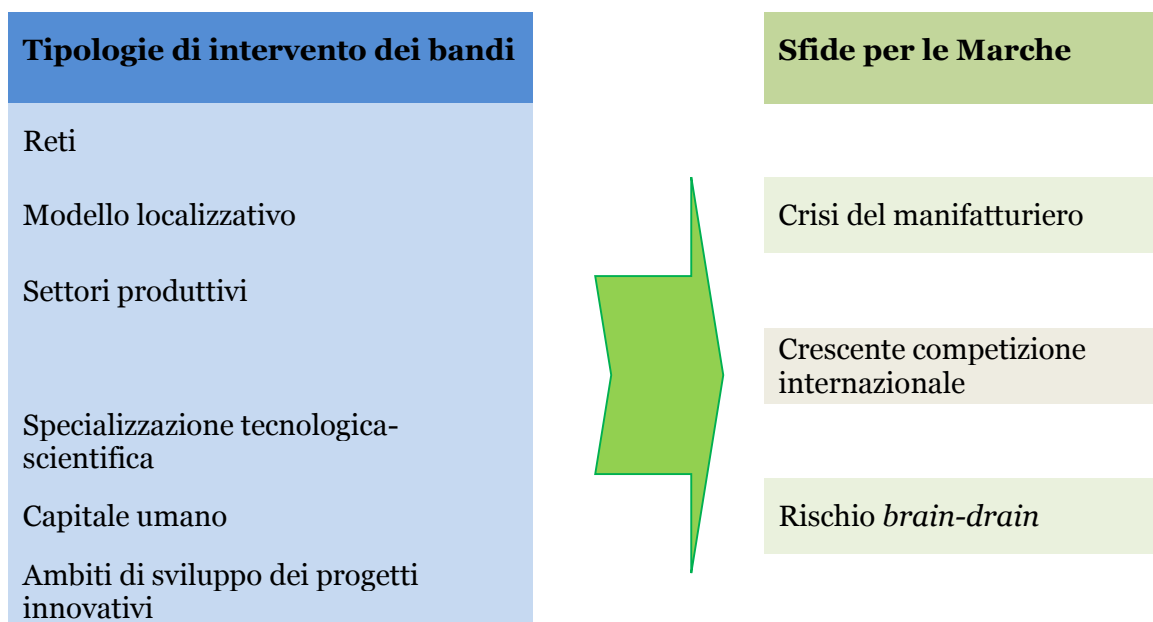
Tipologie di intervento dei bandi

Reti

Modello localizzativo

Settori produttivi

Specializzazione tecnologica-scientifica

Capitale umano

Ambiti di sviluppo dei progetti innovativi

Sfide per le Marche

Crisi del manifatturiero

Crescente competizione internazionale

Rischio *brain-drain*